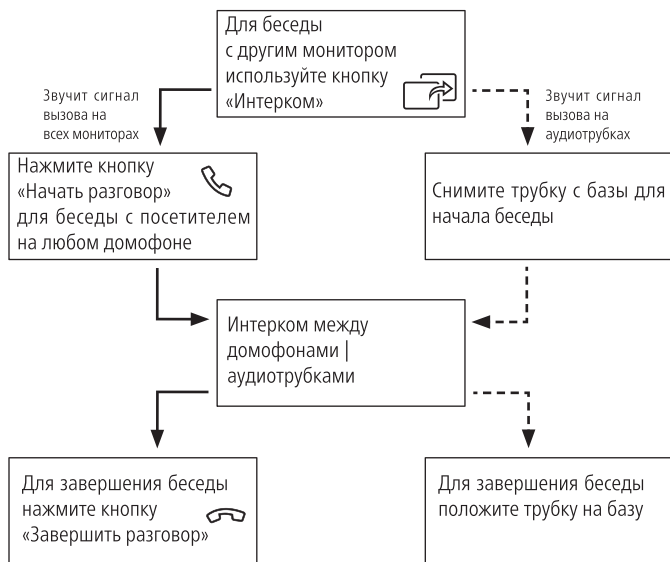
Для беседы с другим монитором используйте кнопку «Интерком»

Звучит сигнал вызова на всех мониторах

Звучит сигнал вызова на аудиотрубках

Нажмите кнопку «Начать разговор» для беседы с посетителем на любом домофоне

Снимите трубку с базы для начала беседы

Интерком между домофонами | аудиотрубками

Для завершения беседы нажмите кнопку «Завершить разговор»

Для завершения беседы положите трубку на базу